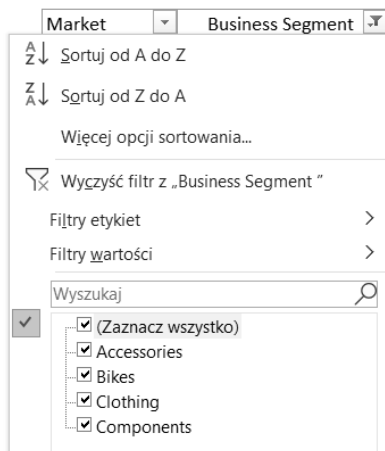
Market | Business Segment

Sortuj od A do Z

Sortuj od Z do A

Więcej opcji sortowania...

Wyczyść filtr z „Business Segment ”

Filtry etykiet

Filtry wartości

Wyszukaj

(Zaznacz wszystko)
Accessories
Bikes
Clothing
Components